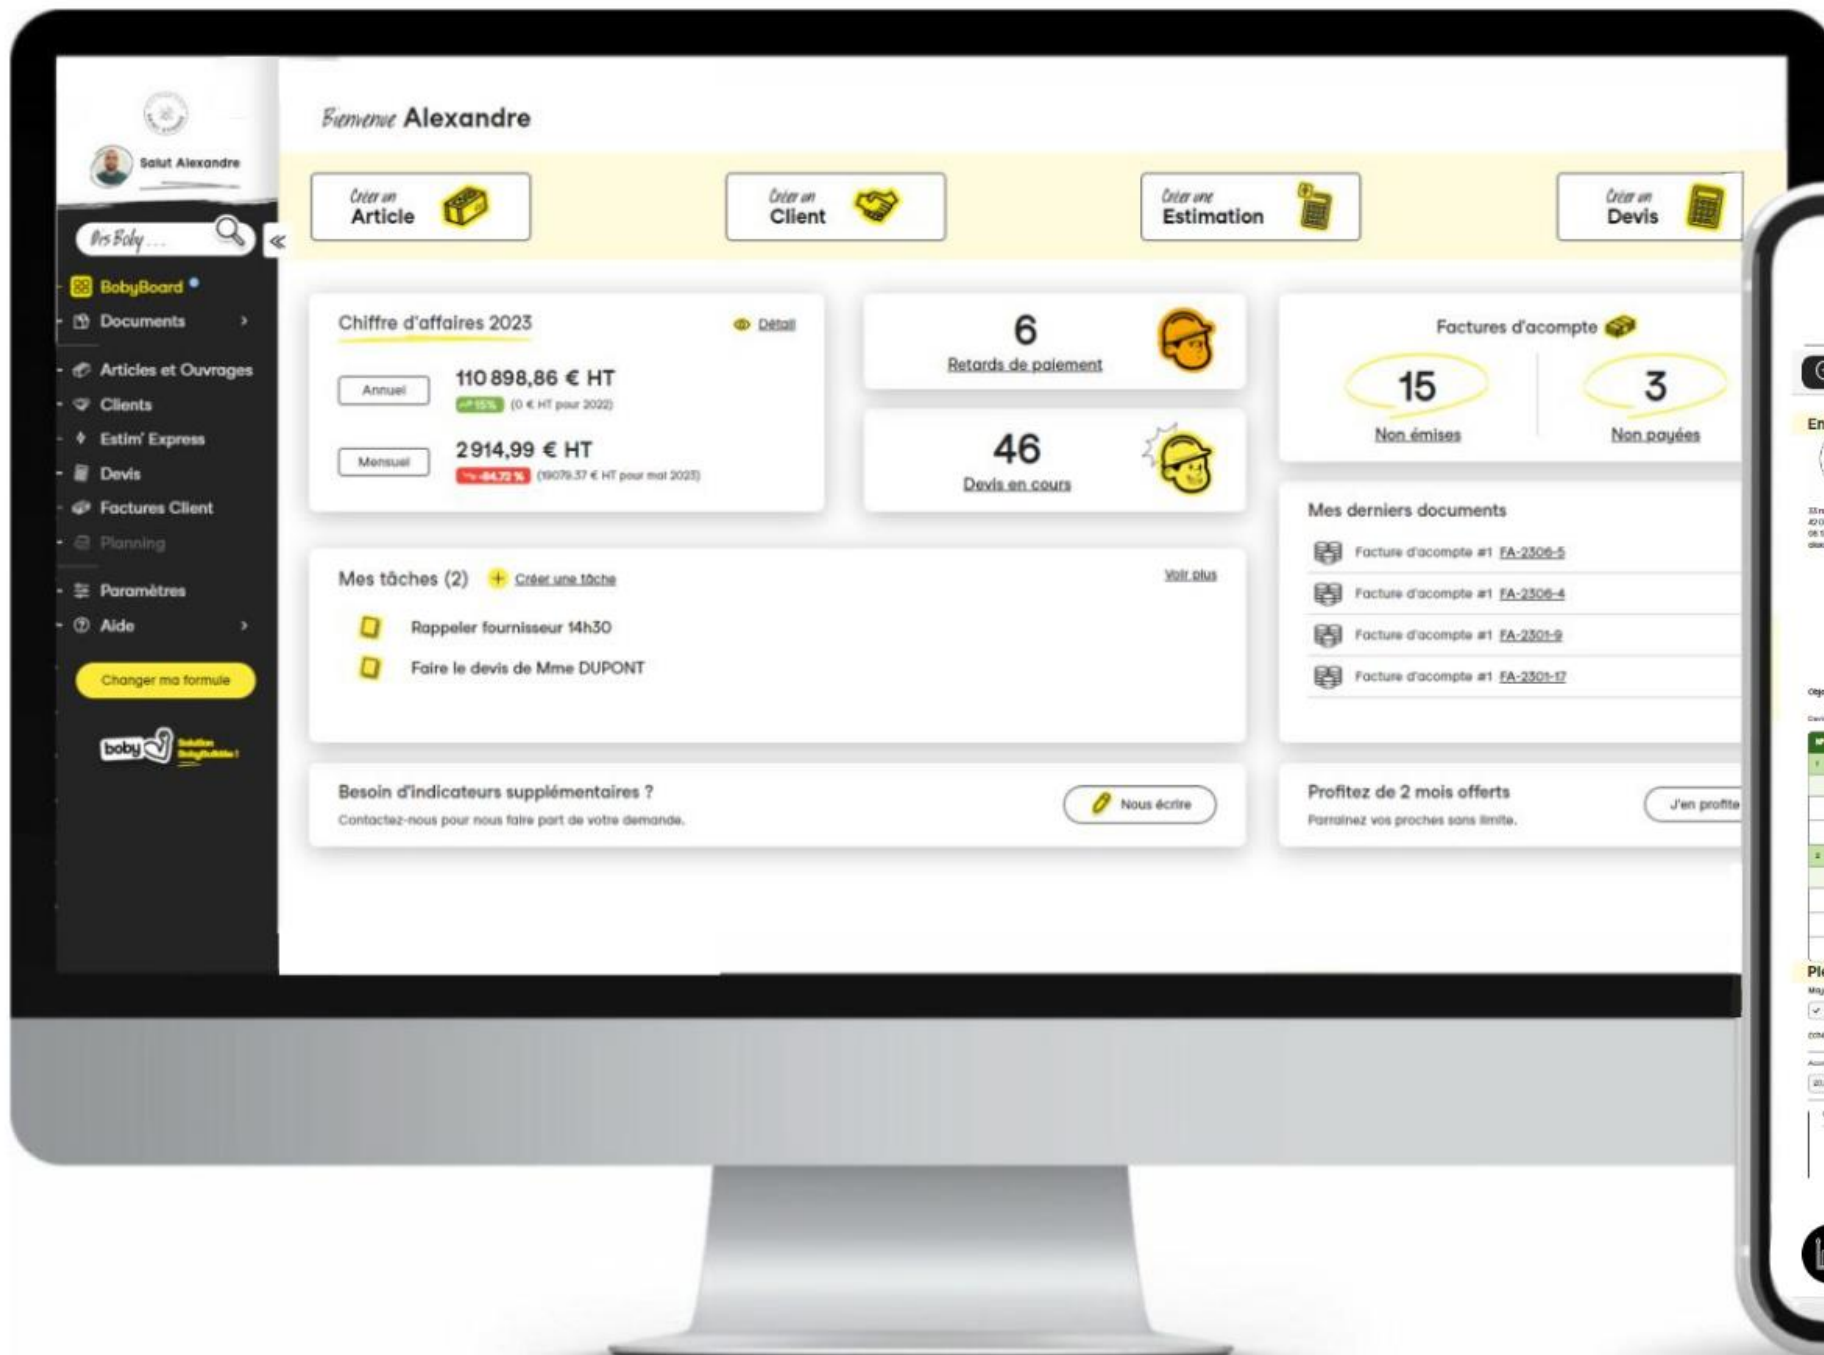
Salut Alexandre

Dis Boby ...

BobyBoard

Documents

Articles et Ouvrages

Clients

Estim' Express

Devis

Factures Client

Planning

Paramètres

Aide

Changer ma formule

boby Solution BobyBuildie !

Bienvenue Alexandre

Créer un Article

Créer un Client

Créer une Estimation

Créer un Devis

Chiffre d'affaires 2023

Détail

Annuel

110 898,86 € HT

+15% (0 € HT pour 2022)

Mensuel

2 914,99 € HT

-84,72 % (19079,37 € HT pour mai 2023)

6

Retards de paiement

46

Devis en cours

Factures d'acompte

15

Non émises

3

Non payées

Mes tâches (2)

Créer une tâche

Voir plus

Rappeler fournisseur 14h30

Faire le devis de Mme DUPONT

Mes derniers documents

Facture d'acompte #1 FA-2306-5

Facture d'acompte #1 FA-2306-4

Facture d'acompte #1 FA-2301-9

Facture d'acompte #1 FA-2301-17

Besoin d'indicateurs supplémentaires ?

Contactez-nous pour nous faire part de votre demande.

Nous écrire

Profitez de 2 mois offerts

Parrainez vos proches sans limite.

J'en profite

En

Pl